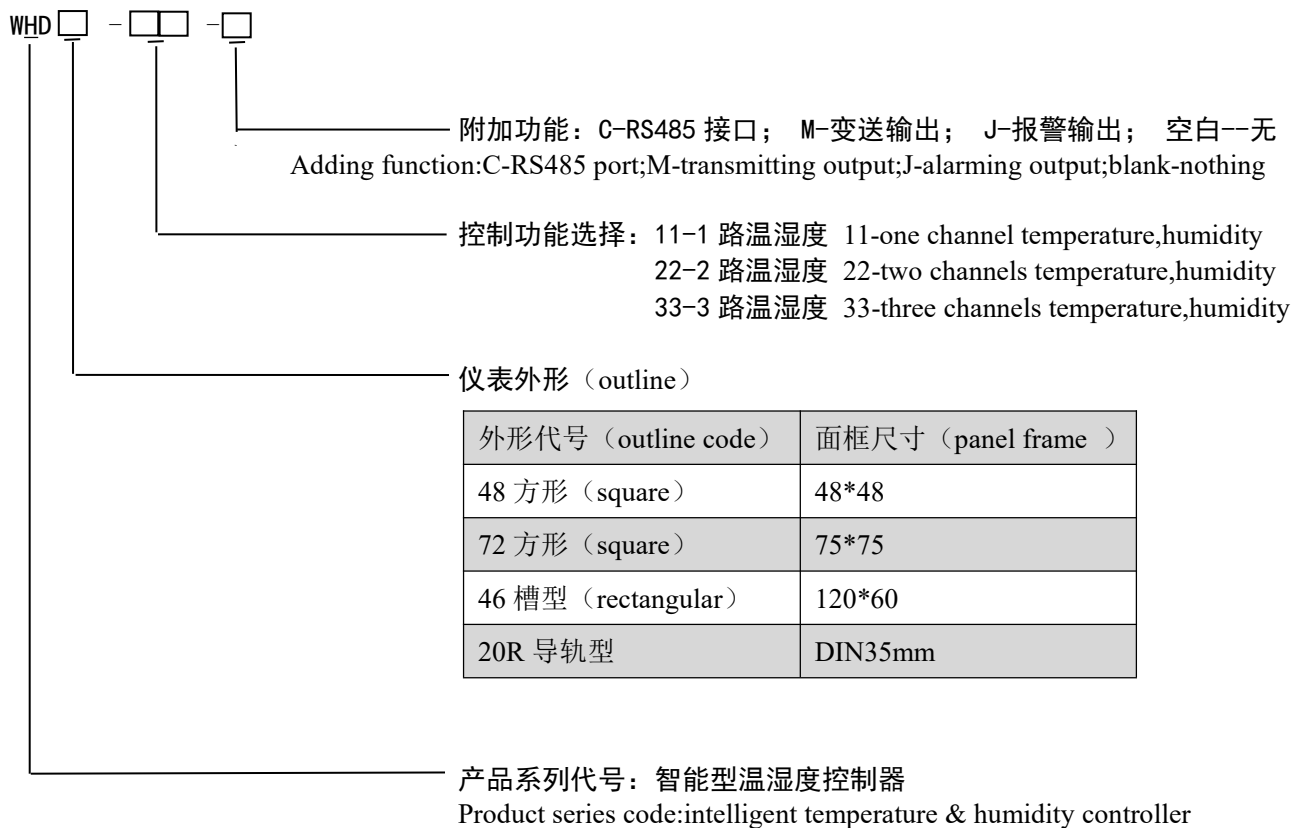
WHD□ -□□ -□

附加功能：C-RS485 接口； M-变送输出； J-报警输出； 空白--无
Adding function:C-RS485 port;M-transmitting output;J-alarming output;blank-nothing

控制功能选择：11-1 路温湿度 11-one channel temperature,humidity
22-2 路温湿度 22-two channels temperature,humidity
33-3 路温湿度 33-three channels temperature,humidity

仪表外形（outline）

| 外形代号（outline code） | 面框尺寸（panel frame ） |
|---|---|
| 48 方形（square） | 48*48 |
| 72 方形（square） | 75*75 |
| 46 槽型（rectangular） | 120*60 |
| 20R 导轨型 | DIN35mm |

产品系列代号：智能型温湿度控制器
Product series code:intelligent temperature & humidity controller